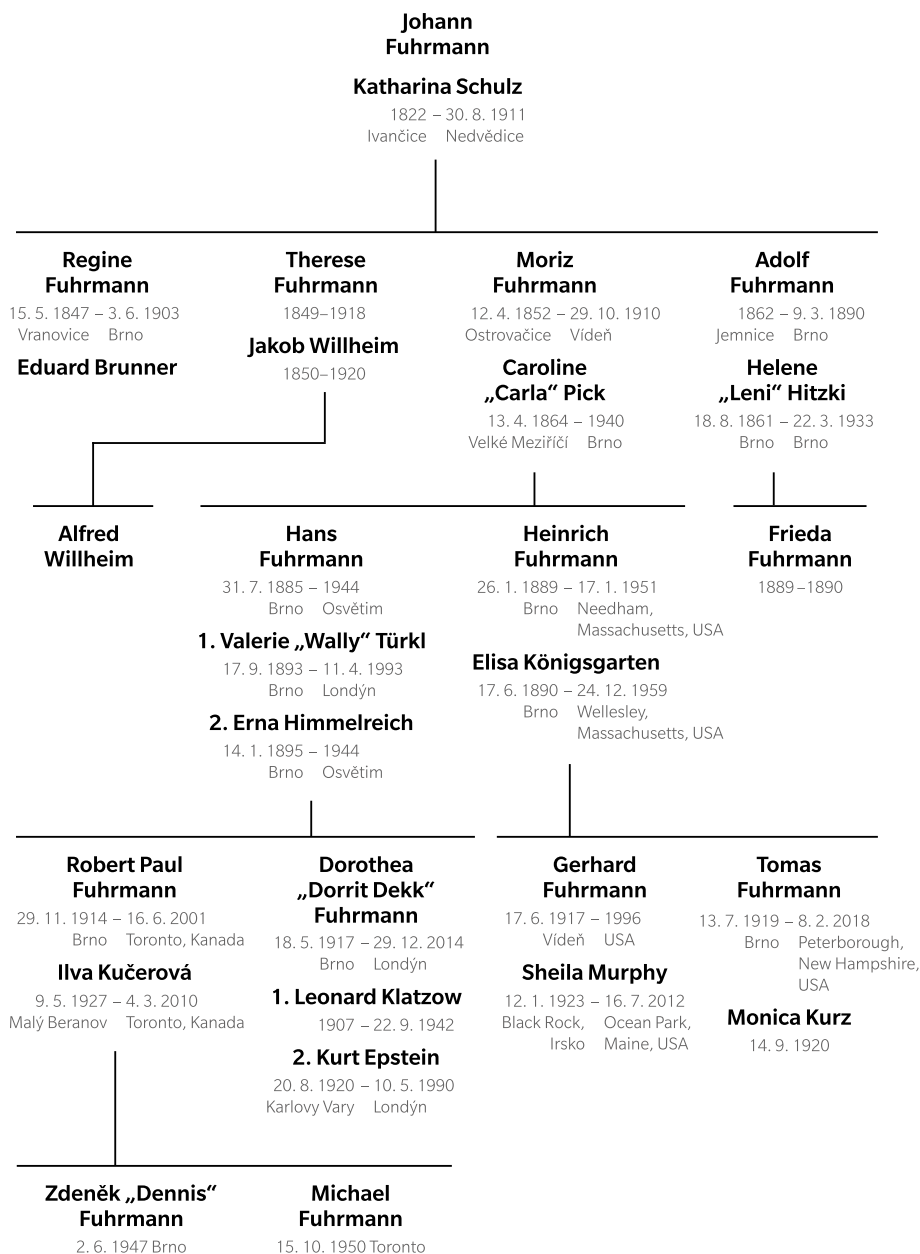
Johann Fuhrmann

Katharina Schulz
1822 – 30. 8. 1911
Ivančice Nedvědice

Regine Fuhrmann
15. 5. 1847 – 3. 6. 1903
Vranovice Brno

Eduard Brunner

Therese Fuhrmann
1849–1918

Jakob Willheim
1850–1920

Moriz Fuhrmann
12. 4. 1852 – 29. 10. 1910
Ostrovačice Vídeň

Caroline „Carla“ Pick
13. 4. 1864 – 1940
Velké Meziříčí Brno

Adolf Fuhrmann
1862 – 9. 3. 1890
Jemnice Brno

Helene „Leni“ Hitzki
18. 8. 1861 – 22. 3. 1933
Brno Brno

Alfred Willheim

Hans Fuhrmann
31. 7. 1885 – 1944
Brno Osvětim

1. Valerie „Wally“ Türkl
17. 9. 1893 – 11. 4. 1993
Brno Londýn

2. Erna Himmelreich
14. 1. 1895 – 1944
Brno Osvětim

Heinrich Fuhrmann
26. 1. 1889 – 17. 1. 1951
Brno Needham, Massachusetts, USA

Elisa Königsgarten
17. 6. 1890 – 24. 12. 1959
Brno Wellesley, Massachusetts, USA

Frieda Fuhrmann
1889–1890

Robert Paul Fuhrmann
29. 11. 1914 – 16. 6. 2001
Brno Toronto, Kanada

Ilva Kučerová
9. 5. 1927 – 4. 3. 2010
Malý Beranov Toronto, Kanada

Dorothea „Dorrit Dekk“ Fuhrmann
18. 5. 1917 – 29. 12. 2014
Brno Londýn

1. Leonard Klatzow
1907 – 22. 9. 1942

2. Kurt Epstein
20. 8. 1920 – 10. 5. 1990
Karlovy Vary Londýn

Gerhard Fuhrmann
17. 6. 1917 – 1996
Vídeň USA

Sheila Murphy
12. 1. 1923 – 16. 7. 2012
Black Rock, Irsko Ocean Park, Maine, USA

Tomas Fuhrmann
13. 7. 1919 – 8. 2. 2018
Brno Peterborough, New Hampshire, USA

Monica Kurz
14. 9. 1920

Zdeněk „Dennis“ Fuhrmann
2. 6. 1947 Brno

Michael Fuhrmann
15. 10. 1950 Toronto